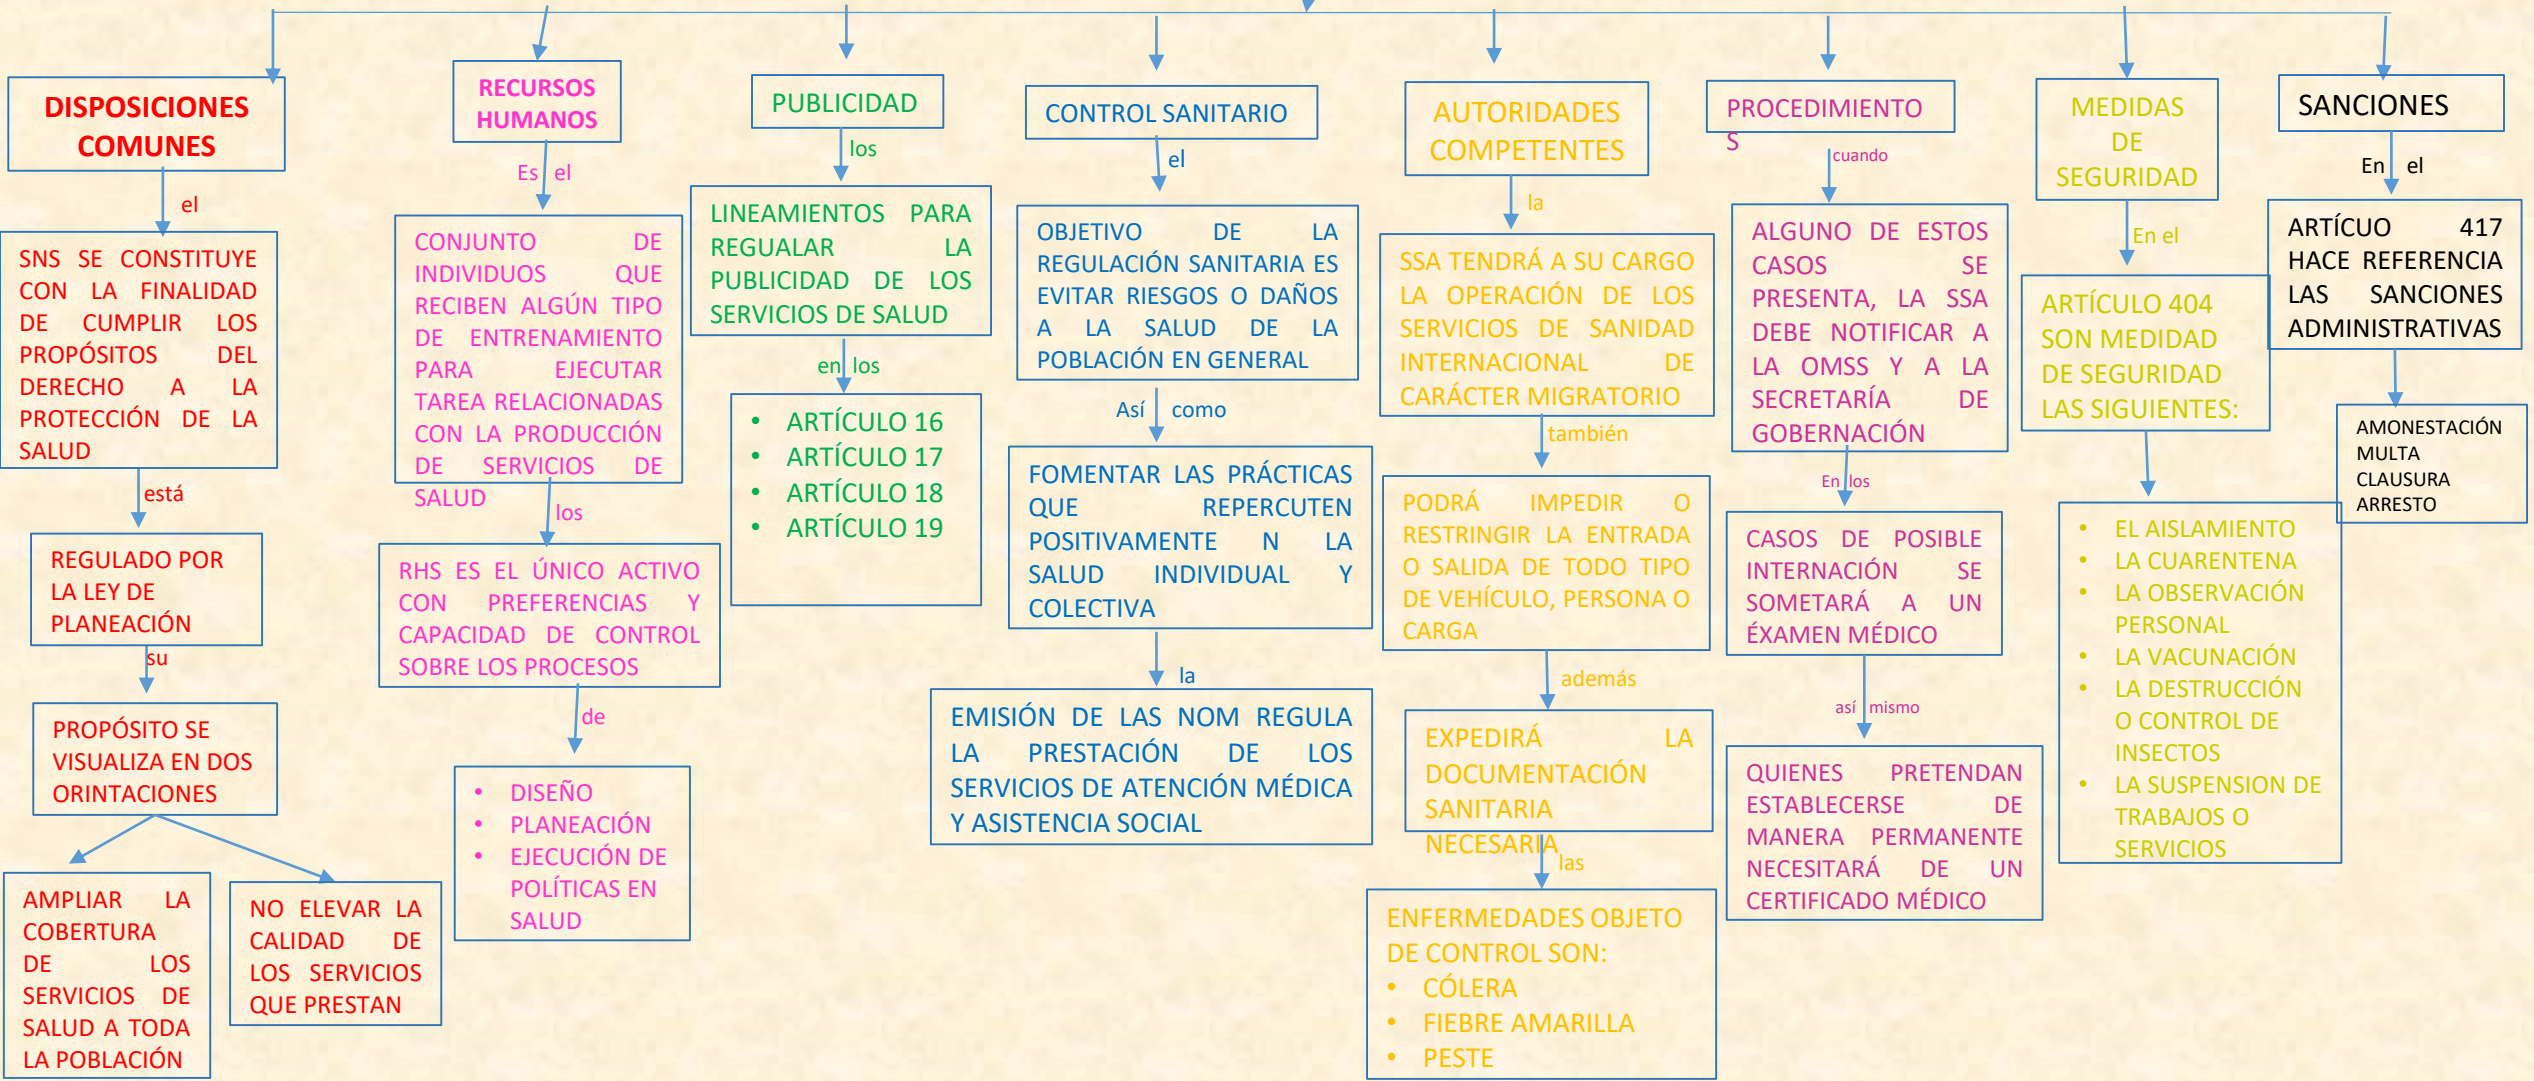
DISPOSICIONES COMUNES

el

SNS SE CONSTITUYE CON LA FINALIDAD DE CUMPLIR LOS PROPÓSITOS DEL DERECHO A LA PROTECCIÓN DE LA SALUD

está

REGULADO POR LA LEY DE PLANEACIÓN

su

PROPÓSITO SE VISUALIZA EN DOS ORINTACIONES

AMPLIAR LA COBERTURA DE LOS SERVICIOS DE SALUD A TODA LA POBLACIÓN

NO ELEVAR LA CALIDAD DE LOS SERVICIOS QUE PRESTAN

RECURSOS HUMANOS

Es el

CONJUNTO DE INDIVIDUOS QUE RECIBEN ALGÚN TIPO DE ENTRENAMIENTO PARA EJECUTAR TAREA RELACIONADAS CON LA PRODUCCIÓN DE SERVICIOS DE SALUD

los

RHS ES EL ÚNICO ACTIVO CON PREFERENCIAS Y CAPACIDAD DE CONTROL SOBRE LOS PROCESOS

de

• DISEÑO
• PLANEACIÓN
• EJECUCIÓN DE POLÍTICAS EN SALUD

PUBLICIDAD

los

LINEAMIENTOS PARA REGUALAR LA PUBLICIDAD DE LOS SERVICIOS DE SALUD

en los

• ARTÍCULO 16
• ARTÍCULO 17
• ARTÍCULO 18
• ARTÍCULO 19

CONTROL SANITARIO

el

OBJETIVO DE LA REGULACIÓN SANITARIA ES EVITAR RIESGOS O DAÑOS A LA SALUD DE LA POBLACIÓN EN GENERAL

Así como

FOMENTAR LAS PRÁCTICAS QUE REPERCUTEN POSITIVAMENTE N LA SALUD INDIVIDUAL Y COLECTIVA

la

EMISIÓN DE LAS NOM REGULA LA PRESTACIÓN DE LOS SERVICIOS DE ATENCIÓN MÉDICA Y ASISTENCIA SOCIAL

AUTORIDADES COMPETENTES

la

SSA TENDRÁ A SU CARGO LA OPERACIÓN DE LOS SERVICIOS DE SANIDAD INTERNACIONAL DE CARÁCTER MIGRATORIO

también

PODRÁ IMPEDIR O RESTRINGIR LA ENTRADA O SALIDA DE TODO TIPO DE VEHÍCULO, PERSONA O CARGA

además

EXPEDIRÁ LA DOCUMENTACIÓN SANITARIA NECESARIA

las

ENFERMEDADES OBJETO DE CONTROL SON:
• CÓLERA
• FIEBRE AMARILLA
• PESTE

PROCEDIMIENTOS

cuando

ALGUNO DE ESTOS CASOS SE PRESENTA, LA SSA DEBE NOTIFICAR A LA OMSS Y A LA SECRETARÍA DE GOBERNACIÓN

En los

CASOS DE POSIBLE INTERNACIÓN SE SOMETARÁ A UN ÉXAMEN MÉDICO

así mismo

QUIENES PRETENDAN ESTABLECERSE DE MANERA PERMANENTE NECESITARÁ DE UN CERTIFICADO MÉDICO

MEDIDAS DE SEGURIDAD

En el

ARTÍCULO 404 SON MEDIDAD DE SEGURIDAD LAS SIGUIENTES:

• EL AISLAMIENTO
• LA CUARENTENA
• LA OBSERVACIÓN PERSONAL
• LA VACUNACIÓN
• LA DESTRUCCIÓN O CONTROL DE INSECTOS
• LA SUSPENSION DE TRABAJOS O SERVICIOS

SANCIONES

En el

ARTÍCUO 417 HACE REFERENCIA LAS SANCIONES ADMINISTRATIVAS

AMONESTACIÓN
MULTA
CLAUSURA
ARRESTO